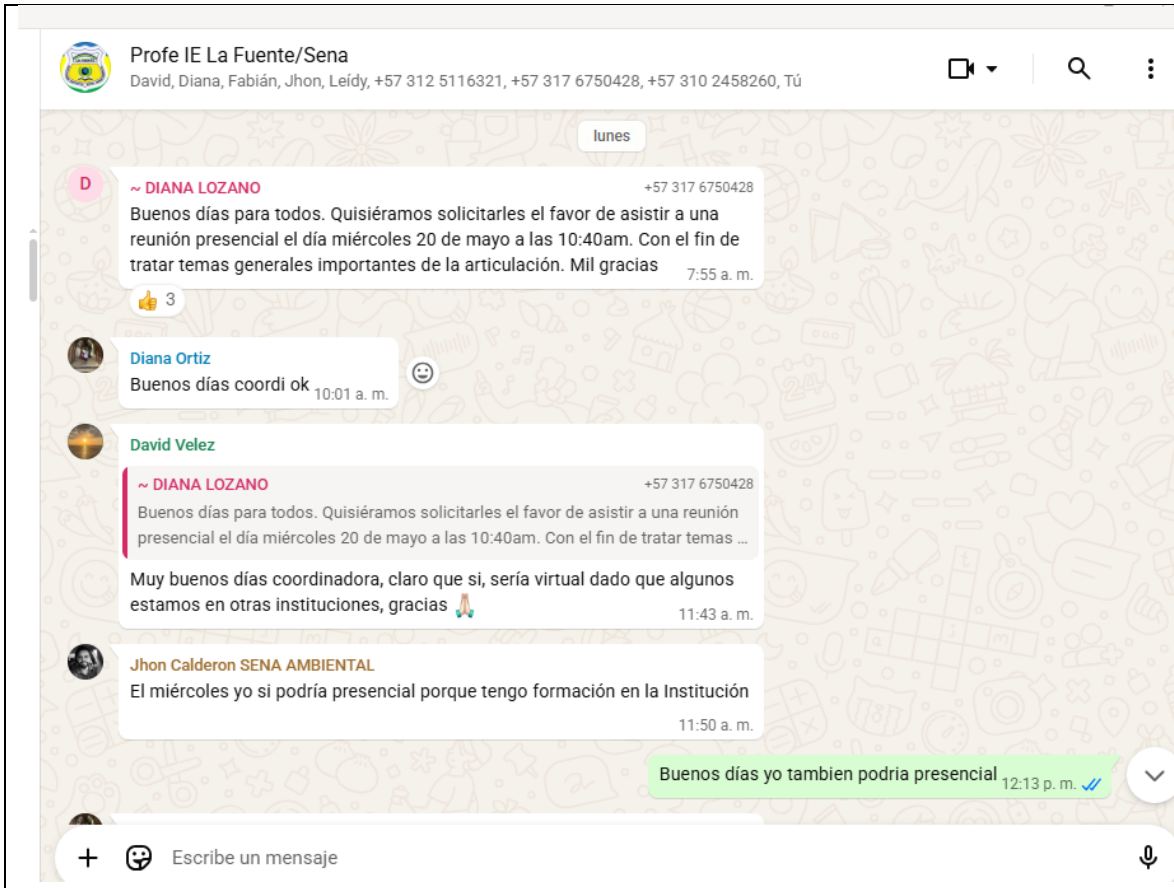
Profe IE La Fuente/Sena
David, Diana, Fabián, Jhon, Leídy, +57 312 5116321, +57 317 6750428, +57 310 2458260, Tú

lunes

D
~ DIANA LOZANO +57 317 6750428
Buenos días para todos. Quisiéramos solicitarles el favor de asistir a una reunión presencial el día miércoles 20 de mayo a las 10:40am. Con el fin de tratar temas generales importantes de la articulación. Mil gracias 7:55 a. m.
👍 3

Diana Ortiz
Buenos días coordi ok 10:01 a. m.

David Velez
~ DIANA LOZANO +57 317 6750428
Buenos días para todos. Quisiéramos solicitarles el favor de asistir a una reunión presencial el día miércoles 20 de mayo a las 10:40am. Con el fin de tratar temas ...
Muy buenos días coordinadora, claro que si, sería virtual dado que algunos estamos en otras instituciones, gracias 🙏 11:43 a. m.

Jhon Calderon SENA AMBIENTAL
El miércoles yo si podría presencial porque tengo formación en la Institución 11:50 a. m.

Buenos días yo tambien podria presencial 12:13 p. m.

Escribe un mensaje